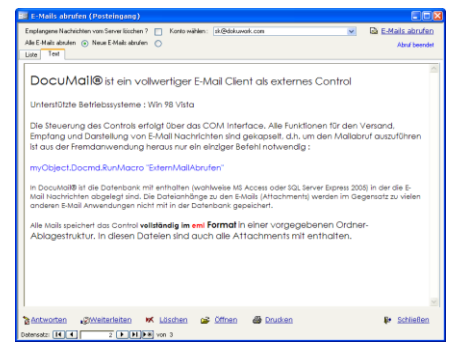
E-Mails abrufen (Posteingang)

Empfangene Nachrichten vom Server löschen ? Konto wählen: sk@dokuwork.com E-Mails abrufen
Alle E-Mails abrufen Neue E-Mails abrufen Abruf beendet
Liste Text

DocuMall® ist ein vollwertiger E-Mail Client als externes Control

Unterstützte Betriebssysteme : Win 98 Vista

Die Steuerung des Controls erfolgt über das COM Interface. Alle Funktionen für den Versand, Empfang und Darstellung von E-Mail Nachrichten sind gekapselt. d.h. um den Mailabruf auszuführen ist aus der Fremdanwendung heraus nur ein einziger Befehl notwendig :

myObject.Docmd.RunMacro "ExternMailAbrufen"

In DocuMall® ist die Datenbank mit enthalten (wahlweise MS Access oder SQL Server Express 2005) in der die E-Mail Nachrichten abgelegt sind. Die Dateianhänge zu den E-Mails (Attachments) werden im Gegensatz zu vielen anderen E-Mail Anwendungen nicht mit in der Datenbank gespeichert.

Alle Mails speichert das Control vollständig im eml Format in einer vorgegebenen Ordner-Ablagestruktur. In diesen Dateien sind auch alle Attachments mit enthalten.

Antworten Weiterleiten Löschen Öffnen Drucken Schließen
Datensatz: 2 von 3